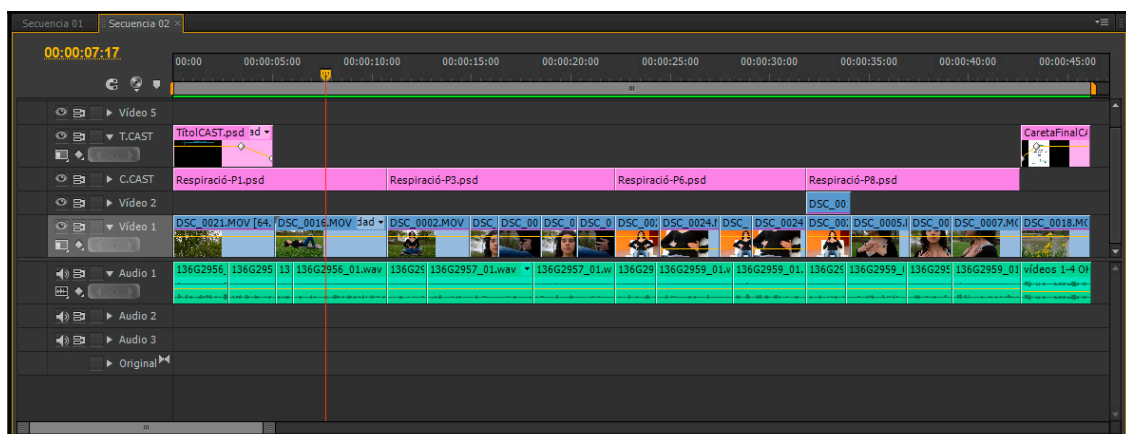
Secuencia 01 Secuencia 02 ×

00:00:07:17

00:00 00:00:05:00 00:00:10:00 00:00:15:00 00:00:20:00 00:00:25:00 00:00:30:00 00:00:35:00 00:00:40:00 00:00:45:00

Vídeo 5
T.CAST
TítolCAST.psd ad
CaretaFinalC
C.CAST
Respiració-P1.psd Respiració-P3.psd Respiració-P6.psd Respiració-P8.psd
Vídeo 2
DSC_00
Vídeo 1
DSC_0021.MOV [64. DSC_0016.MOV ad DSC_0002.MOV DSC DSC_00 DSC_0 DSC_0 DSC_00 DSC_0024.I DSC_ DSC_0024 DSC_00 DSC_0005.I DSC_00 DSC_0007.M DSC_0018.M
Audio 1
136G2956_ 136G295 13 136G2956_01.wav 136G29 136G2957_01.wav 136G2957_01.w 136G29 136G2959_01.w 136G2959_01. 136G29 136G2959_ 136G295 136G2959_01 vídeos 1-4 O
Audio 2
Audio 3
Original